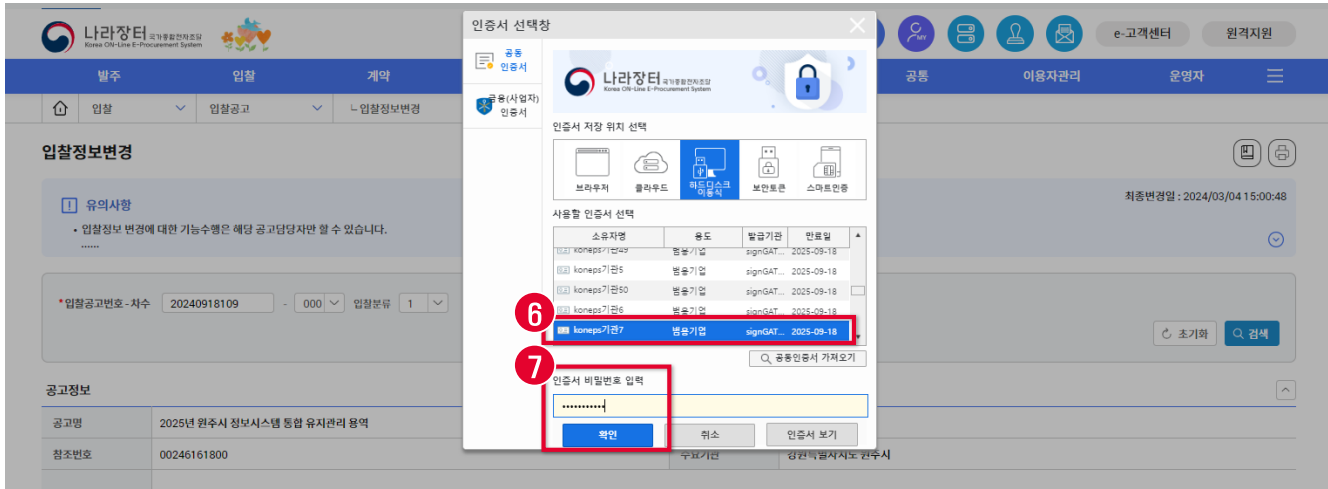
나라장터 국가종합전자조달 Korea ON-Line E-Procurement System

MY

e-고객센터

원격지원

발주

입찰

계약

공통

이용자관리

운영자

입찰

입찰공고

ㄴ입찰정보변경

입찰정보변경

유의사항

• 입찰정보 변경에 대한 기능수행은 해당 공고담당자만 할 수 있습니다.

......

최종변경일 : 2024/03/04 15:00:48

*입찰공고번호 - 차수 20240918109 - 000 입찰분류 1

초기화

검색

공고정보

| 공고명 | 2025년 원주시 정보시스템 통합 유지관리 용역 |
|---|---|
| 참조번호 | 00246161800 |

수요기관

강원특별자치도 원주시

인증서 선택창

공동 인증서

금융(사업자) 인증서

나라장터 국가종합전자조달 Korea ON-Line E-Procurement System

인증서 저장 위치 선택

브라우저

클라우드

하드디스크 이동식

보안토큰

스마트인증

사용할 인증서 선택

| 소유자명 | 용도 | 발급기관 | 만료일 |
|---|---|---|---|
| koneps기관49 | 범용기업 | signGAT... | 2025-09-18 |
| koneps기관5 | 범용기업 | signGAT... | 2025-09-18 |
| koneps기관50 | 범용기업 | signGAT... | 2025-09-18 |
| koneps기관6 | 범용기업 | signGAT... | 2025-09-18 |
| koneps기관7 | 범용기업 | signGAT... | 2025-09-18 |

6

공동인증서 가져오기

7

인증서 비밀번호 입력

..........

확인

취소

인증서 보기